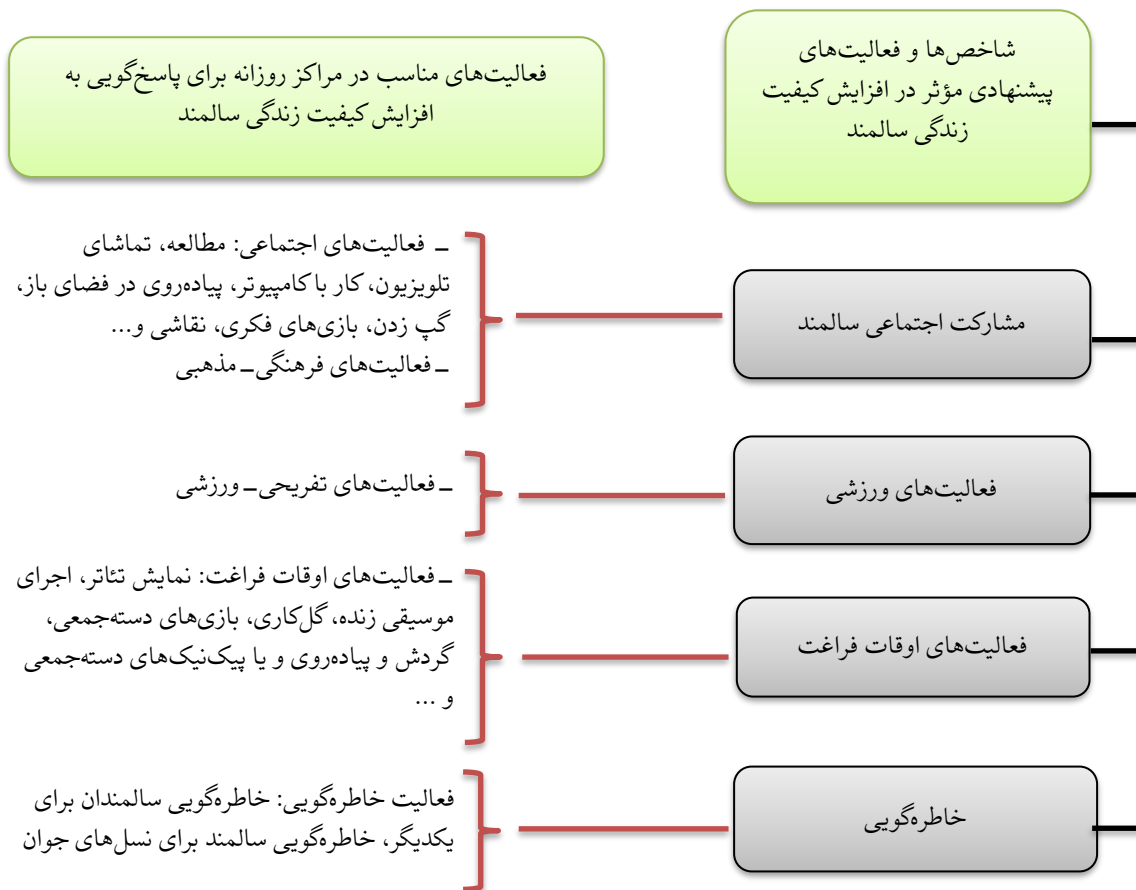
شاخص‌ها و فعالیت‌های پیشنهادی مؤثر در افزایش کیفیت زندگی سالمند

فعالیت‌های مناسب در مراکز روزانه برای پاسخ‌گویی به افزایش کیفیت زندگی سالمند

مشارکت اجتماعی سالمند

ـ فعالیت‌های اجتماعی: مطالعه، تماشای تلویزیون، کار با کامپیوتر، پیاده‌روی در فضای باز، گپ زدن، بازی‌های فکری، نقاشی و...
ـ فعالیت‌های فرهنگی ـ مذهبی

فعالیت‌های ورزشی

ـ فعالیت‌های تفریحی ـ ورزشی

فعالیت‌های اوقات فراغت

ـ فعالیت‌های اوقات فراغت: نمایش تئاتر، اجرای موسیقی زنده، گل‌کاری، بازی‌های دسته‌جمعی، گردش و پیاده‌روی و یا پیک‌نیک‌های دسته‌جمعی و ...

خاطره‌گویی

فعالیت خاطره‌گویی: خاطره‌گویی سالمندان برای یکدیگر، خاطره‌گویی سالمند برای نسل‌های جوان